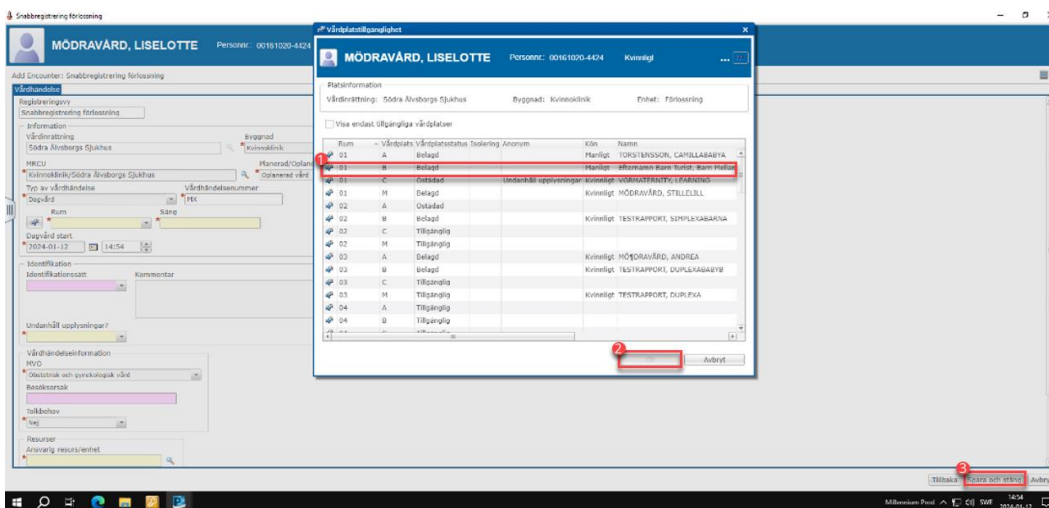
Snabbregistrering förlossning

MÖDRAVÅRD, LISELOTTE Personnr: 00161020-4424

Add Encounter: Snabbregistrering förlossning

Vårdhändelse

Registreringsvy
Snabbregistrering förlossning

Information
Vårdinrättning
Södra Älvsborgs Sjukhus
Byggnad
Kvinnoklinik
MRCU
Kvinnoklinik/Södra Älvsborgs Sjukhus
Planerad/Oplanerad
Oplanerad vård
Typ av vårdhändelse
Dagvård
Vårdhändelsenummer
MK
Rum
Säng
Dagvård start
2024-01-12 14:54

Identifikation
Identifikationssätt
Kommentar

Undanhåll upplysningar?

Vårdhändelseinformation
MVO
Obstetrisk och gynekologisk vård
Besöksorsak

Tolkbehov
Nej

Resurser
Ansvarig resurs/enhet

Vårdplatstillgänglighet

MÖDRAVÅRD, LISELOTTE Personnr: 00161020-4424 Kvinnligt

Platsinformation
Vårdinrättning: Södra Älvsborgs Sjukhus Byggnad: Kvinnoklinik Enhet: Förlossning

Visa endast tillgängliga vårdplatser

| Rum | Vårdplats | Vårdplatsstatus | Isolering | Anonym | Kön | Namn |
|---|---|---|---|---|---|---|
| 01 | A | Belagd | | | Manligt | TORSTENSSON, CAMILLABABYA |
| 01 | B | Belagd | | | Manligt | Efternamn Barn Turist, Barn Mellan |
| 01 | C | Ostädad | | Undanhåll upplysningar | Kvinnligt | VÅRMATERNITY, LEARNING |
| 01 | M | Belagd | | | Kvinnligt | MÖDRAVÅRD, STILLELILL |
| 02 | A | Ostädad | | | | |
| 02 | B | Belagd | | | Kvinnligt | TESTRAPPORT, SIMPLEXABARNA |
| 02 | C | Tillgänglig | | | | |
| 02 | M | Tillgänglig | | | | |
| 03 | A | Belagd | | | Kvinnligt | MÖ¶DRAVÅRD, ANDREA |
| 03 | B | Belagd | | | Kvinnligt | TESTRAPPORT, DUPLEXABABYB |
| 03 | C | Tillgänglig | | | | |
| 03 | M | Tillgänglig | | | Kvinnligt | TESTRAPPORT, DUPLEXA |
| 04 | A | Tillgänglig | | | | |
| 04 | B | Tillgänglig | | | | |

1
2
OK Avbryt

3
Tillbaka Spara och stäng Avbryt

Millennium Pool SWE 14:54 2024-01-12